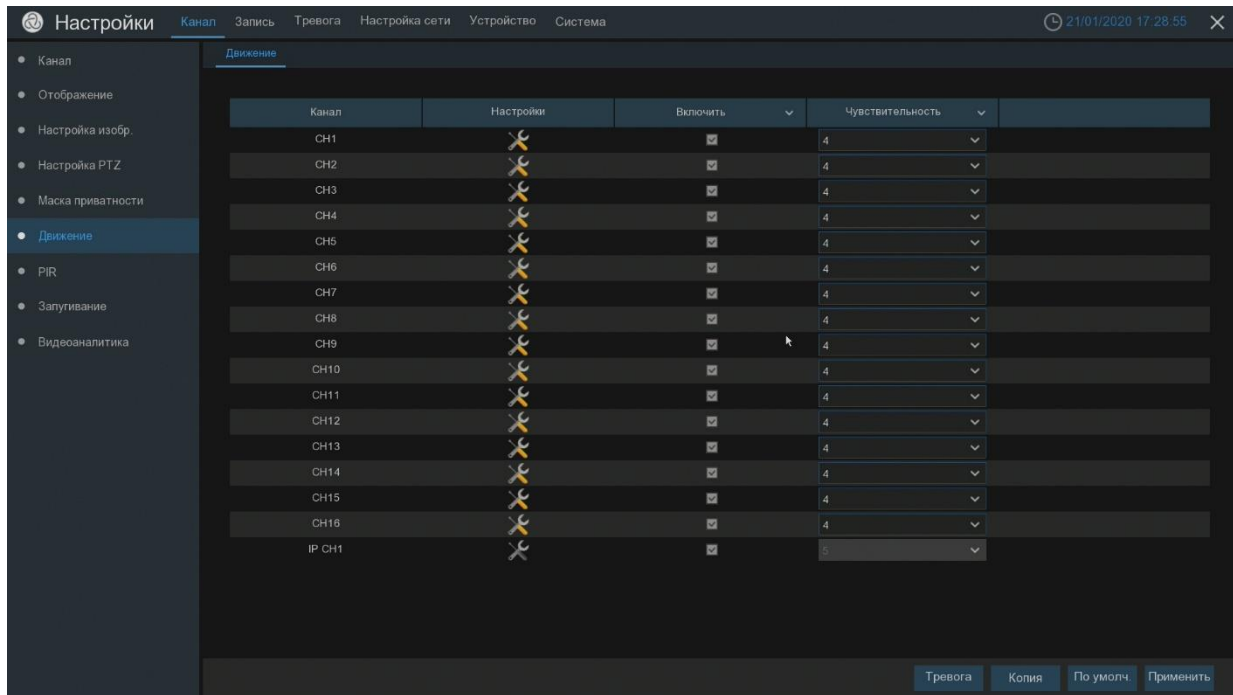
Настройки Канал Запись Тревога Настройка сети Устройство Система 21/01/2020 17:28:55

Канал
Отображение
Настройка изобр.
Настройка PTZ
Маска приватности
Движение
PIR
Запугивание
Видеоаналитика

Движение

| Канал | Настройки | Включить | Чувствительность |
|---|---|---|---|
| CH1 | | | 4 |
| CH2 | | | 4 |
| CH3 | | | 4 |
| CH4 | | | 4 |
| CH5 | | | 4 |
| CH6 | | | 4 |
| CH7 | | | 4 |
| CH8 | | | 4 |
| CH9 | | | 4 |
| CH10 | | | 4 |
| CH11 | | | 4 |
| CH12 | | | 4 |
| CH13 | | | 4 |
| CH14 | | | 4 |
| CH15 | | | 4 |
| CH16 | | | 4 |
| IP CH1 | | | 5 |

Тревога Копия По умолч. Применить